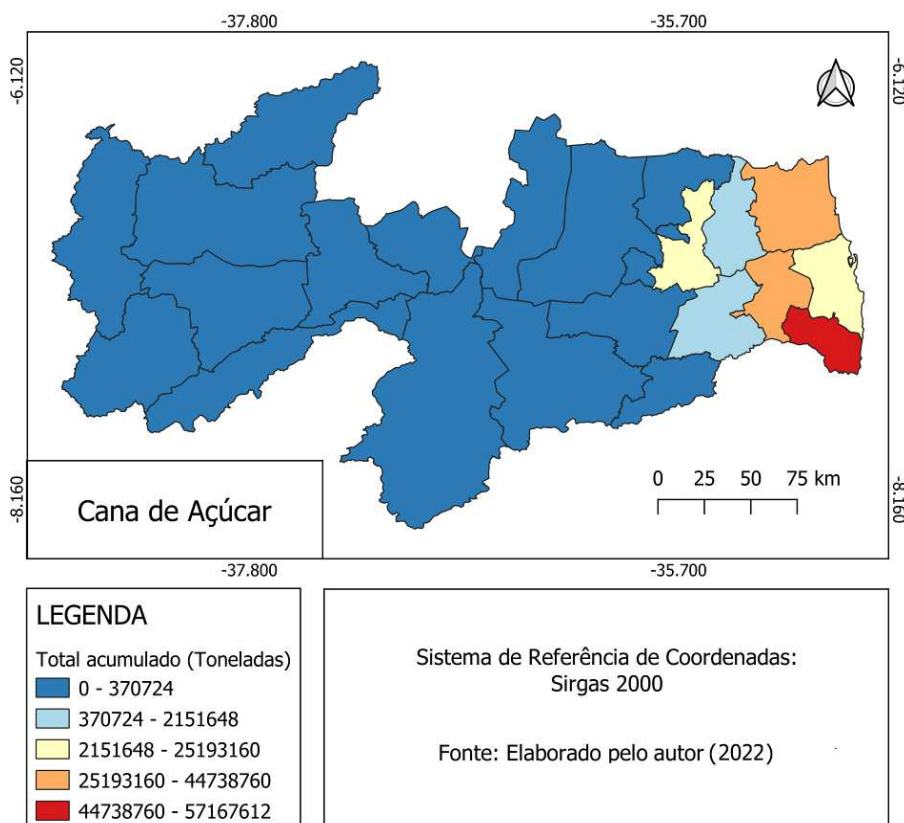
-37.800

-35.700

-6.120

-6.120

0 25 50 75 km

-8.160

-8.160

Cana de Açúcar

-37.800

-35.700

LEGENDA

Total acumulado (Toneladas)

0 - 370724

370724 - 2151648

2151648 - 25193160

25193160 - 44738760

44738760 - 57167612

Sistema de Referência de Coordenadas:
Sirgas 2000

Fonte: Elaborado pelo autor (2022)